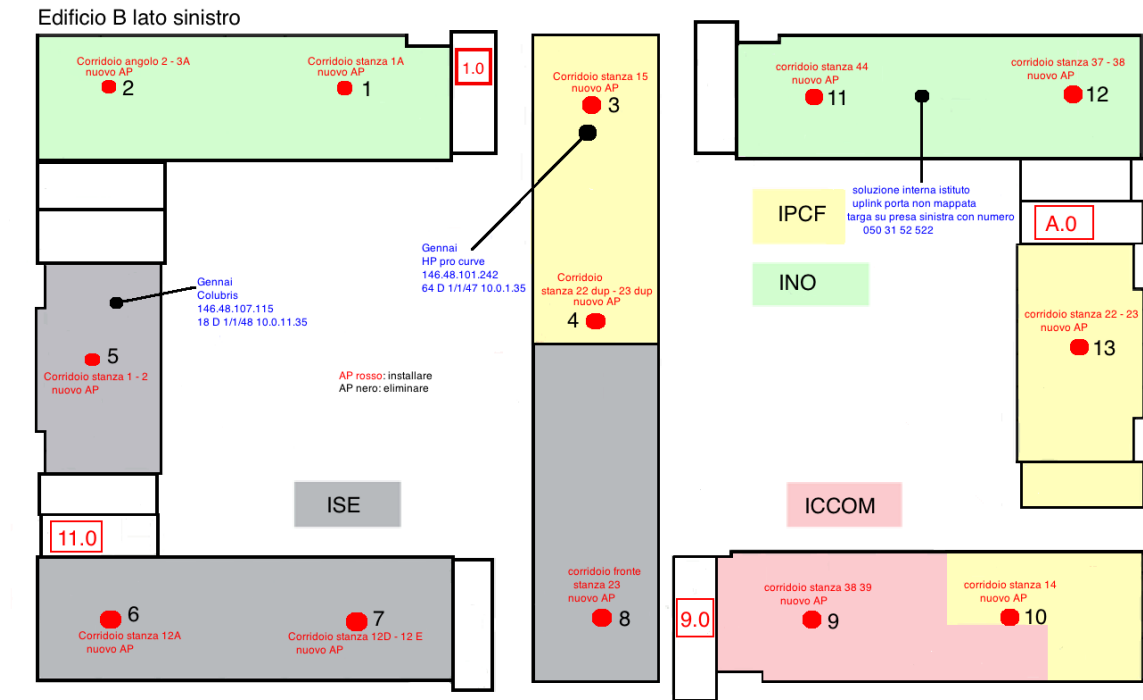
Edificio B lato sinistro

Corridoio angolo 2 - 3A
nuovo AP
2

Corridoio stanza 1A
nuovo AP
1

1.0

Corridoio stanza 15
nuovo AP
3

corridoio stanza 44
nuovo AP
11

corridoio stanza 37 - 38
nuovo AP
12

soluzione interna istituto
uplink porta non mappata
targa su presa sinistra con numero
050 31 52 522

IPCF

A.0

Gennai
HP pro curve
146.48.101.242
64 D 1/1/47 10.0.1.35

Corridoio
stanza 22 dup - 23 dup
nuovo AP
4

INO

corridoio stanza 22 - 23
nuovo AP
13

Gennai
Colubris
146.48.107.115
18 D 1/1/48 10.0.11.35

5
Corridoio stanza 1 - 2
nuovo AP

AP rosso: installare
AP nero: eliminare

ISE

ICCOM

11.0

corridoio fronte
stanza 23
nuovo AP
8

6
Corridoio stanza 12A
nuovo AP

7
Corridoio stanza 12D - 12 E
nuovo AP

9.0

corridoio stanza 38 39
nuovo AP
9

corridoio stanza 14
nuovo AP
10